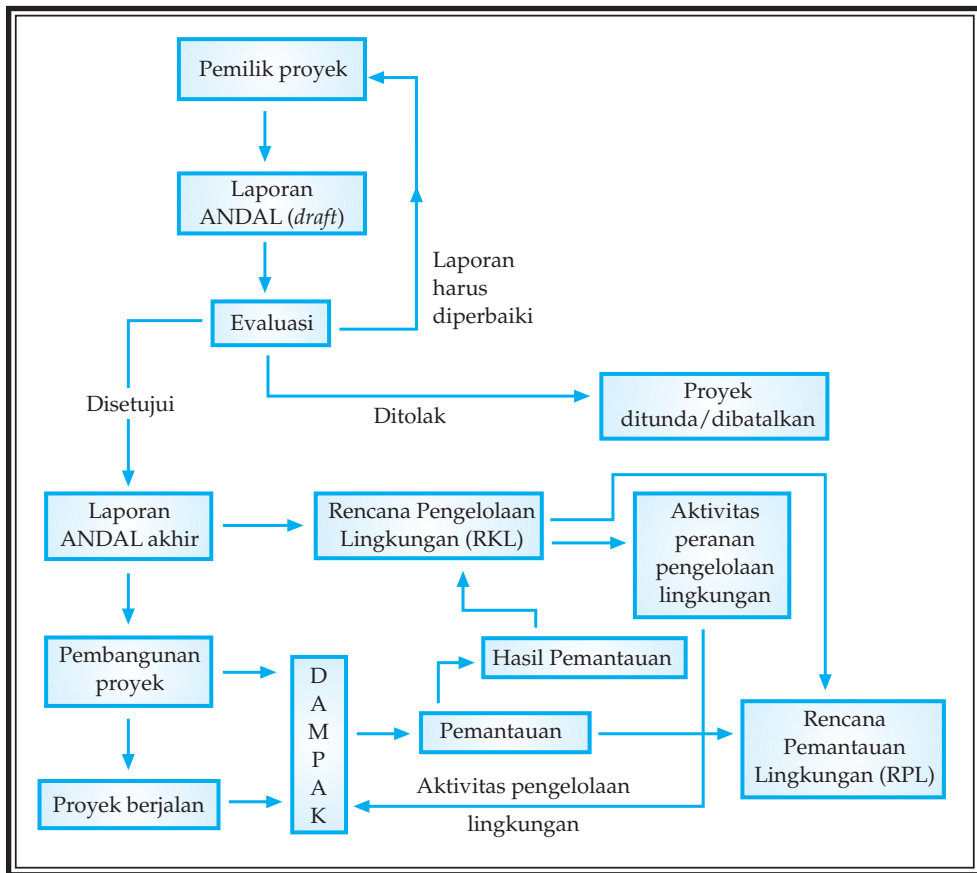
Pemilik proyek

Laporan ANDAL (*draft*)

Evaluasi

Laporan harus diperbaiki

Disetujui

Ditolak

Proyek ditunda/dibatalkan

Laporan ANDAL akhir

Rencana Pengelolaan Lingkungan (RKL)

Aktivitas peranan pengelolaan lingkungan

Pembangunan proyek

D
A
M
P
A
K

Hasil Pemantauan

Pemantauan

Rencana Pemantauan Lingkungan (RPL)

Proyek berjalan

Aktivitas pengelolaan lingkungan